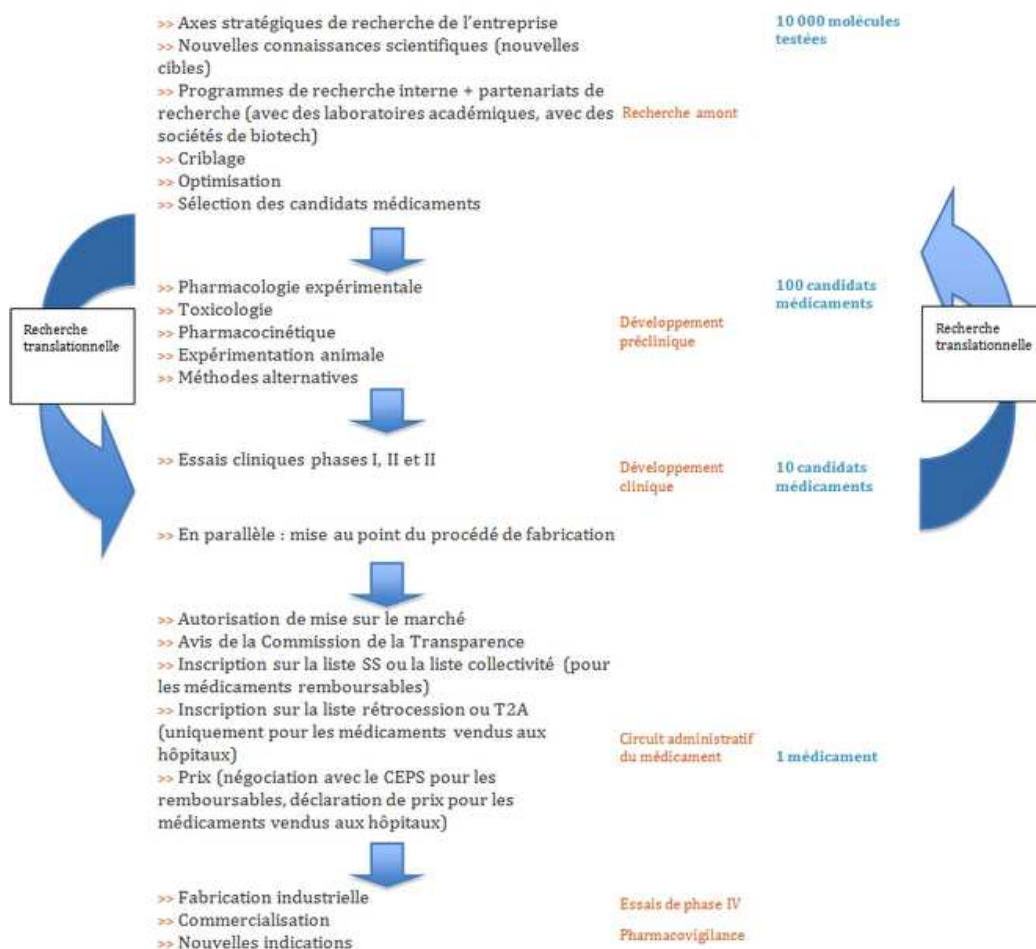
>> Axes stratégiques de recherche de l'entreprise
>> Nouvelles connaissances scientifiques (nouvelles cibles)
>> Programmes de recherche interne + partenariats de recherche (avec des laboratoires académiques, avec des sociétés de biotech)
>> Criblage
>> Optimisation
>> Sélection des candidats médicaments

Recherche amont

10 000 molécules testées

Recherche translationnelle

Recherche translationnelle

>> Pharmacologie expérimentale
>> Toxicologie
>> Pharmacocinétique
>> Expérimentation animale
>> Méthodes alternatives

Développement préclinique

100 candidats médicaments

>> Essais cliniques phases I, II et II

Développement clinique

10 candidats médicaments

>> En parallèle : mise au point du procédé de fabrication

>> Autorisation de mise sur le marché
>> Avis de la Commission de la Transparence
>> Inscription sur la liste SS ou la liste collectivité (pour les médicaments remboursables)
>> Inscription sur la liste rétrocession ou T2A (uniquement pour les médicaments vendus aux hôpitaux)
>> Prix (négociation avec le CEPS pour les remboursables, déclaration de prix pour les médicaments vendus aux hôpitaux)

Circuit administratif du médicament

1 médicament

>> Fabrication industrielle
>> Commercialisation
>> Nouvelles indications

Essais de phase IV

Pharmacovigilance